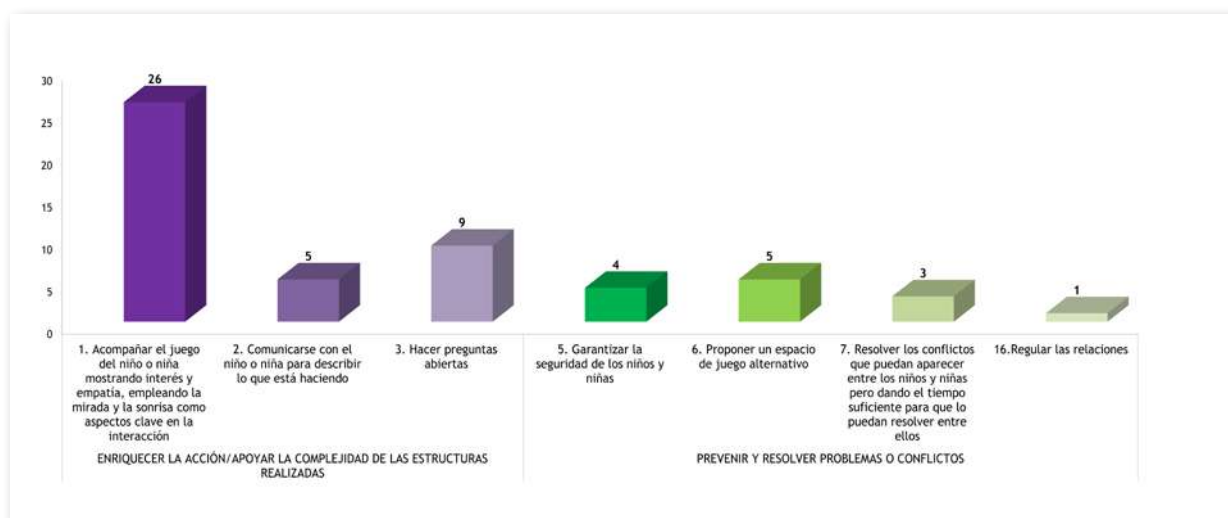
30
25
20
15
10
5
0

26
5
9
4
5
3
1

1. Acompañar el juego del niño o niña mostrando interés y empatía, empleando la mirada y la sonrisa como aspectos clave en la interacción

2. Comunicarse con el niño o niña para describir lo que está haciendo

3. Hacer preguntas abiertas

5. Garantizar la seguridad de los niños y niñas

6. Proponer un espacio de juego alternativo

7. Resolver los conflictos que puedan aparecer entre los niños y niñas pero dando el tiempo suficiente para que lo puedan resolver entre ellos

16.Regular las relaciones

ENRIQUECER LA ACCIÓN/APOYAR LA COMPLEJIDAD DE LAS ESTRUCTURAS REALIZADAS

PREVENIR Y RESOLVER PROBLEMAS O CONFLICTOS